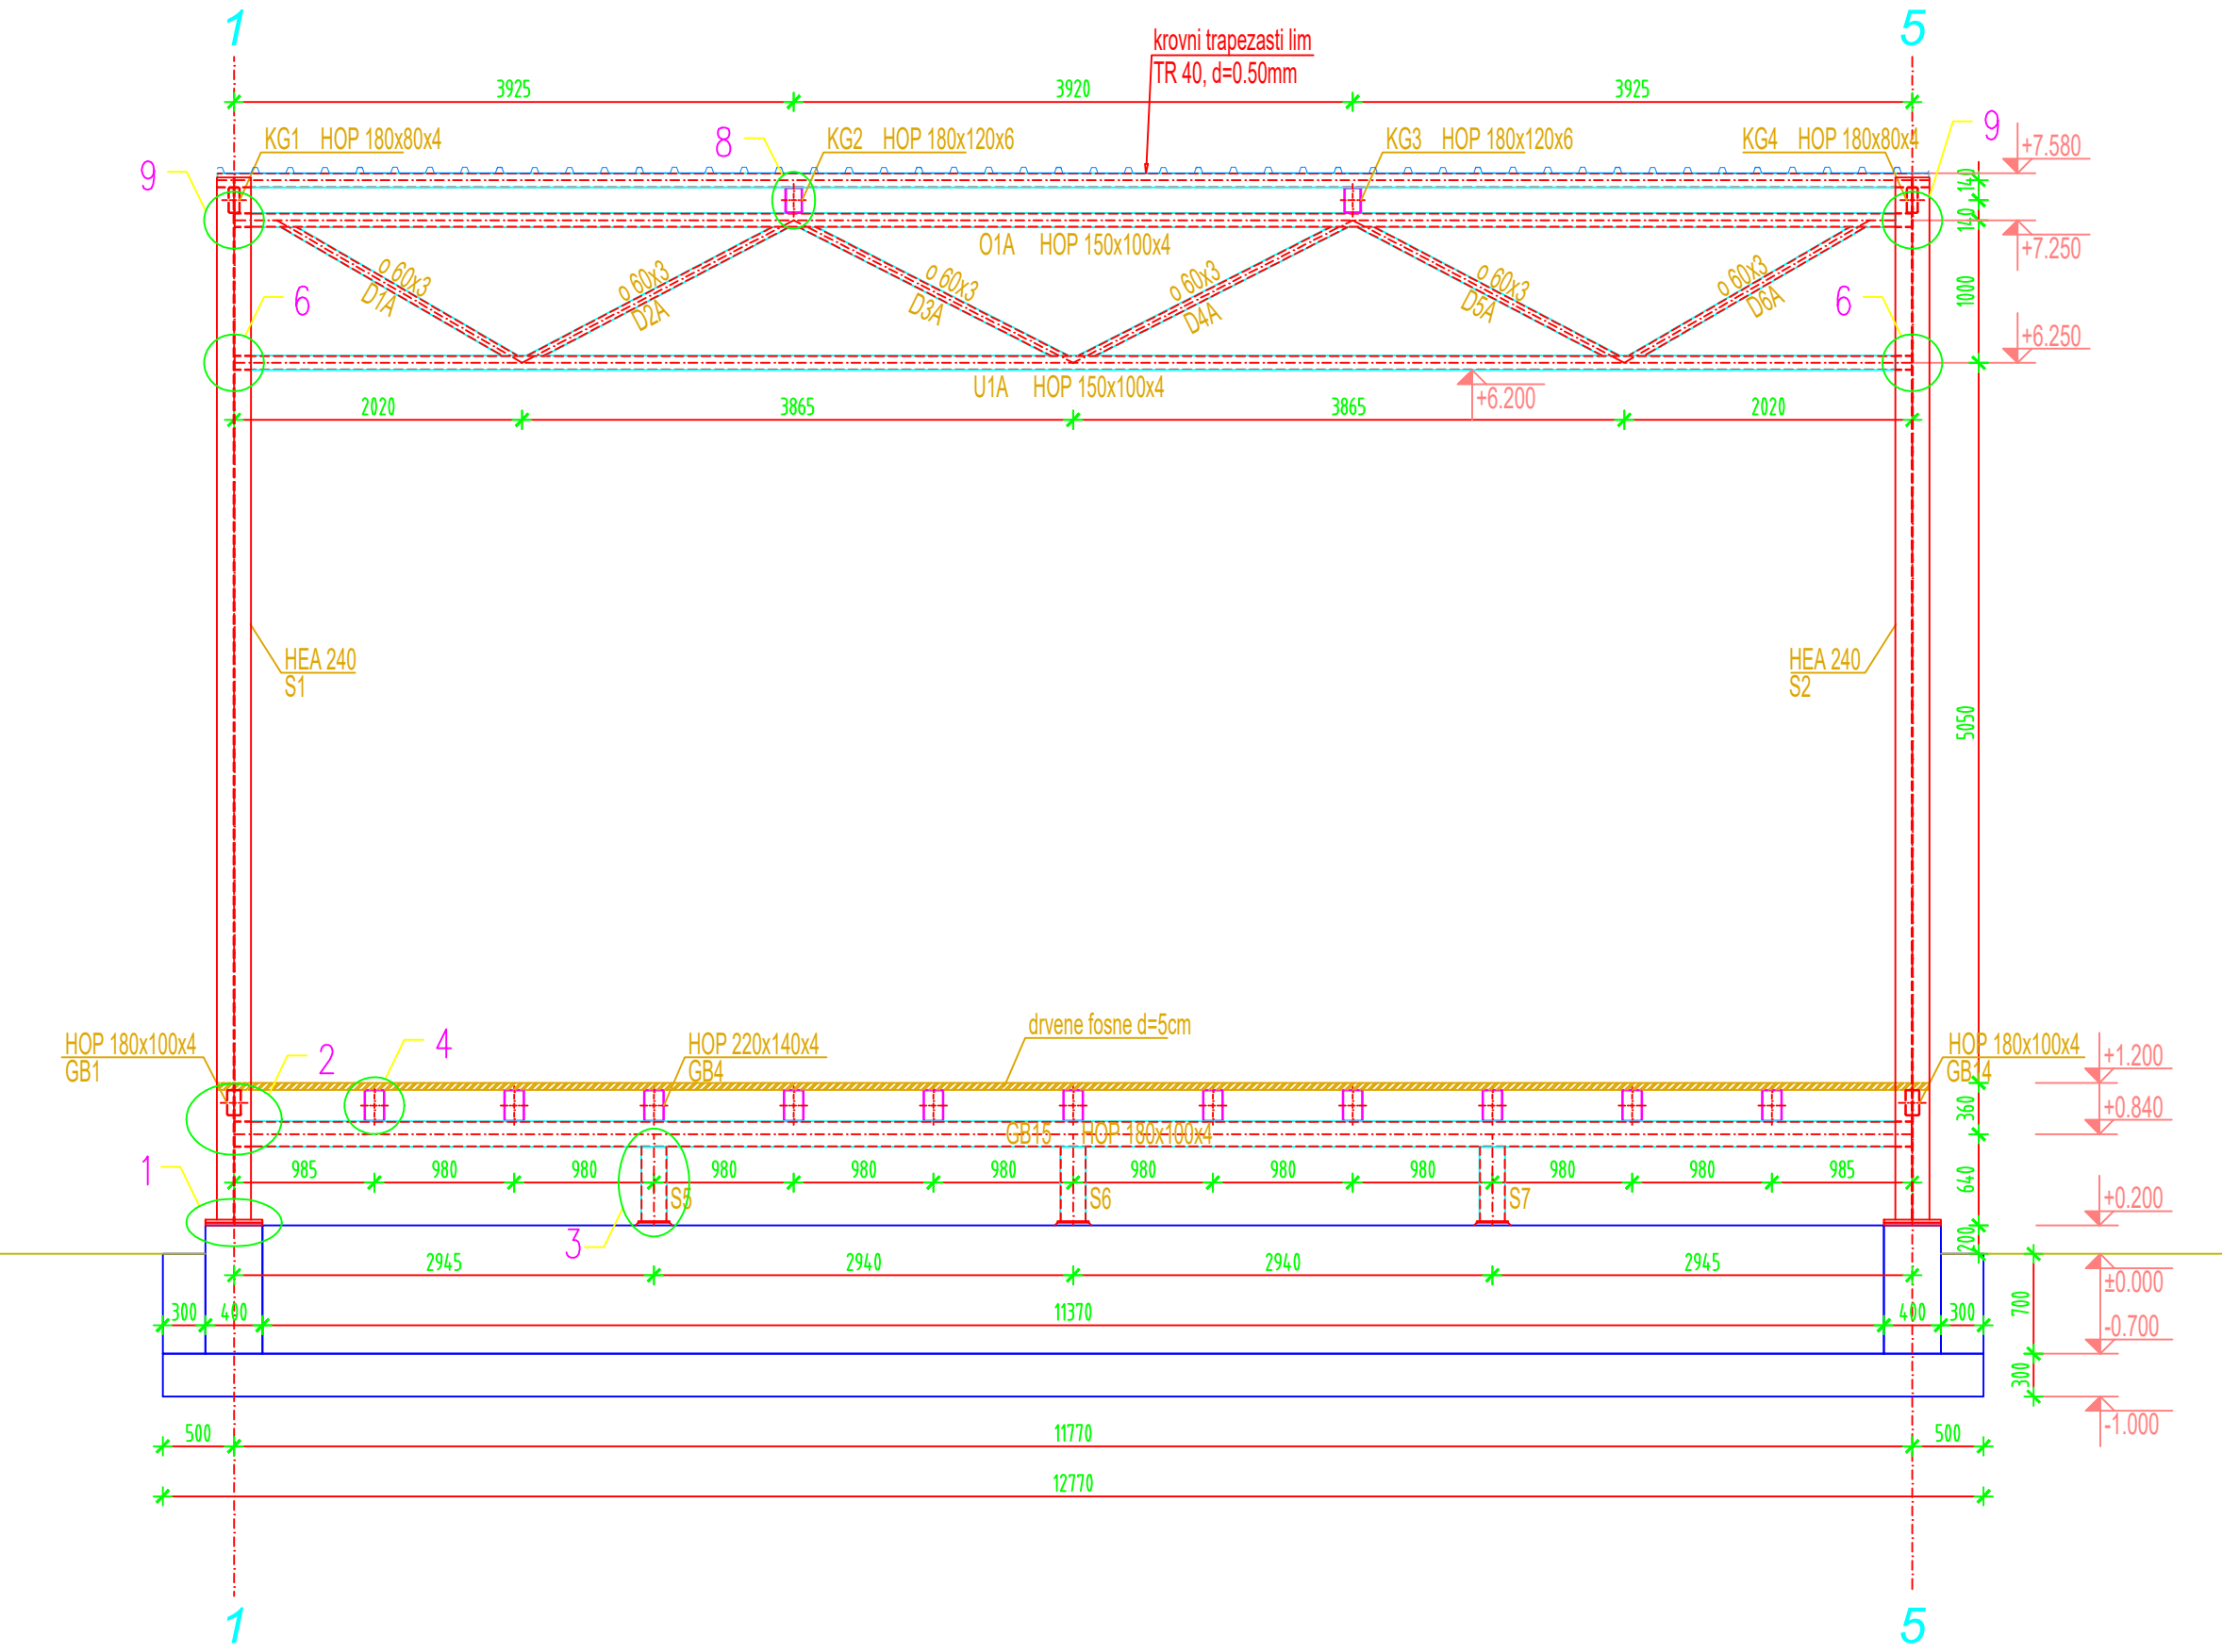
1
5
krovni trapezasti lim
TR 40, d=0.50mm
3925
3920
3925
KG1 HOP 180x80x4
8
KG2 HOP 180x120x6
KG3 HOP 180x120x6
KG4 HOP 180x80x4
9
9
+7.580
140
+7.250
O1A HOP 150x100x4
o 60x3
D1A
o 60x3
D2A
o 60x3
D3A
o 60x3
D4A
o 60x3
D5A
o 60x3
D6A
6
6
1000
+6.250
U1A HOP 150x100x4
+6.200
2020
3865
3865
2020
HEA 240
S1
HEA 240
S2
5050
drvene fosne d=5cm
HOP 180x100x4
GB1
2
4
HOP 220x140x4
GB4
HOP 180x100x4
GB14
+1.200
+0.840
360
GB15 HOP 180x100x4
1
985
980
980
980
980
980
980
980
980
980
980
985
S5
S6
S7
640
+0.200
3
200
2945
2940
2940
2945
±0.000
700
300
400
11370
400
300
-0.700
300
-1.000
500
11770
500
12770
1
5